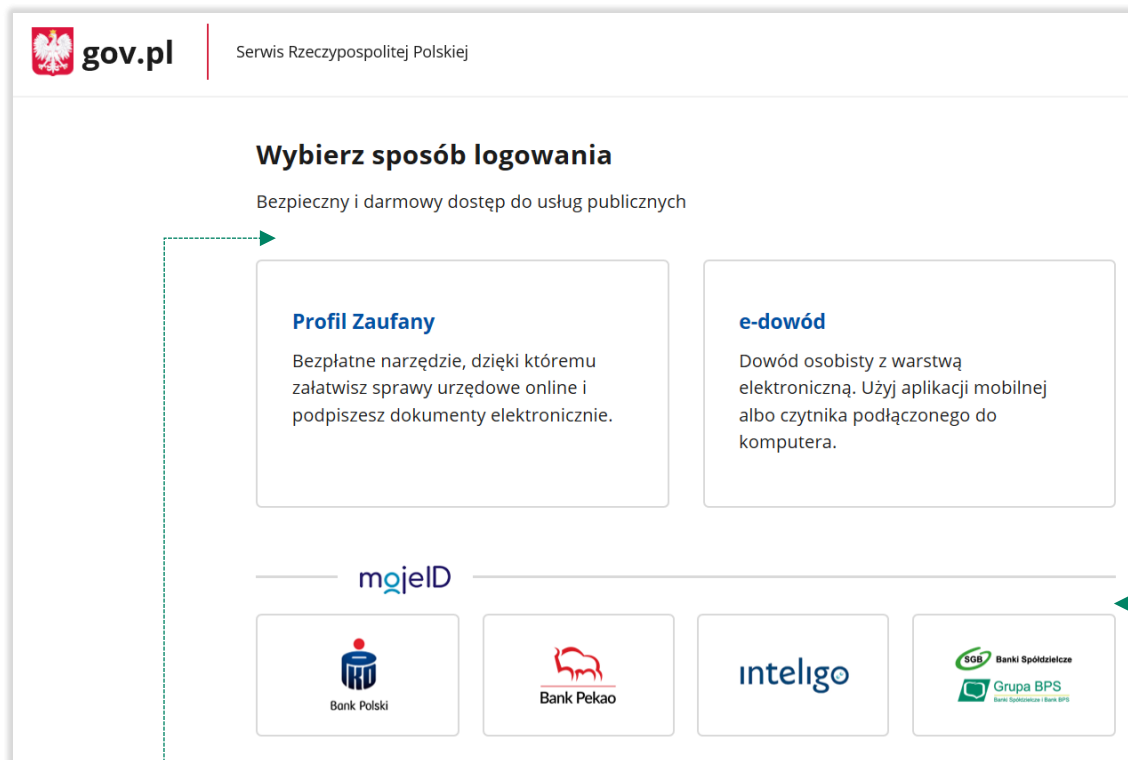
gov.pl

Serwis Rzeczypospolitej Polskiej

Wybierz sposób logowania

Bezpieczny i darmowy dostęp do usług publicznych

Profil Zaufany

Bezpłatne narzędzie, dzięki któremu załatwisz sprawy urzędowe online i podpiszesz dokumenty elektronicznie.

e-dowód

Dowód osobisty z warstwą elektroniczną. Użyj aplikacji mobilnej albo czytnika podłączonego do komputera.

mojeID

PKO Bank Polski

Bank Pekao

inteligo

SGB Banki Spółdzielcze

Grupa BPS
Banki Spółdzielcze i Bank BPS